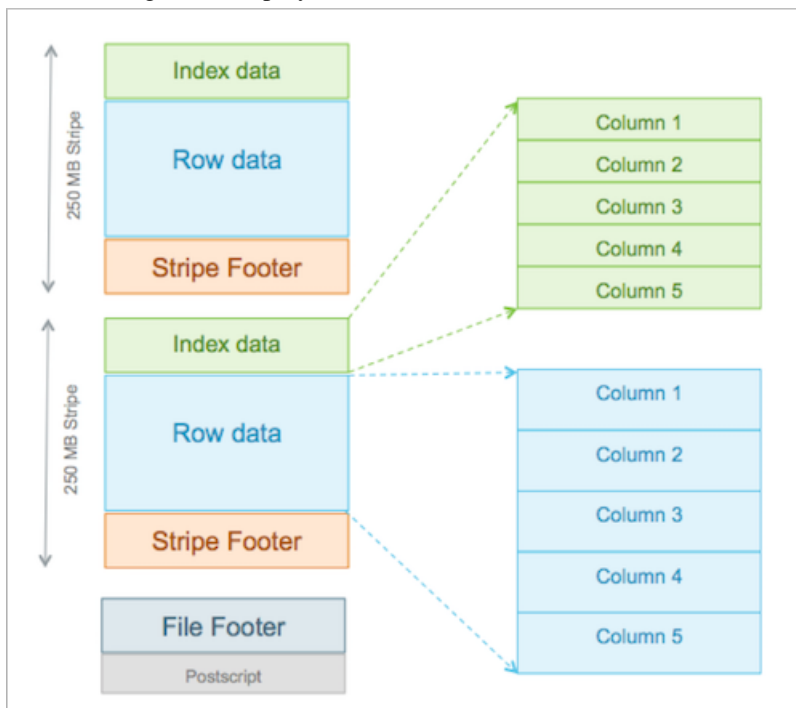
250 MB Stripe

Index data

Row data

Stripe Footer

250 MB Stripe

Index data

Row data

Stripe Footer

File Footer

Postscript

Column 1
Column 2
Column 3
Column 4
Column 5

Column 1
Column 2
Column 3
Column 4
Column 5